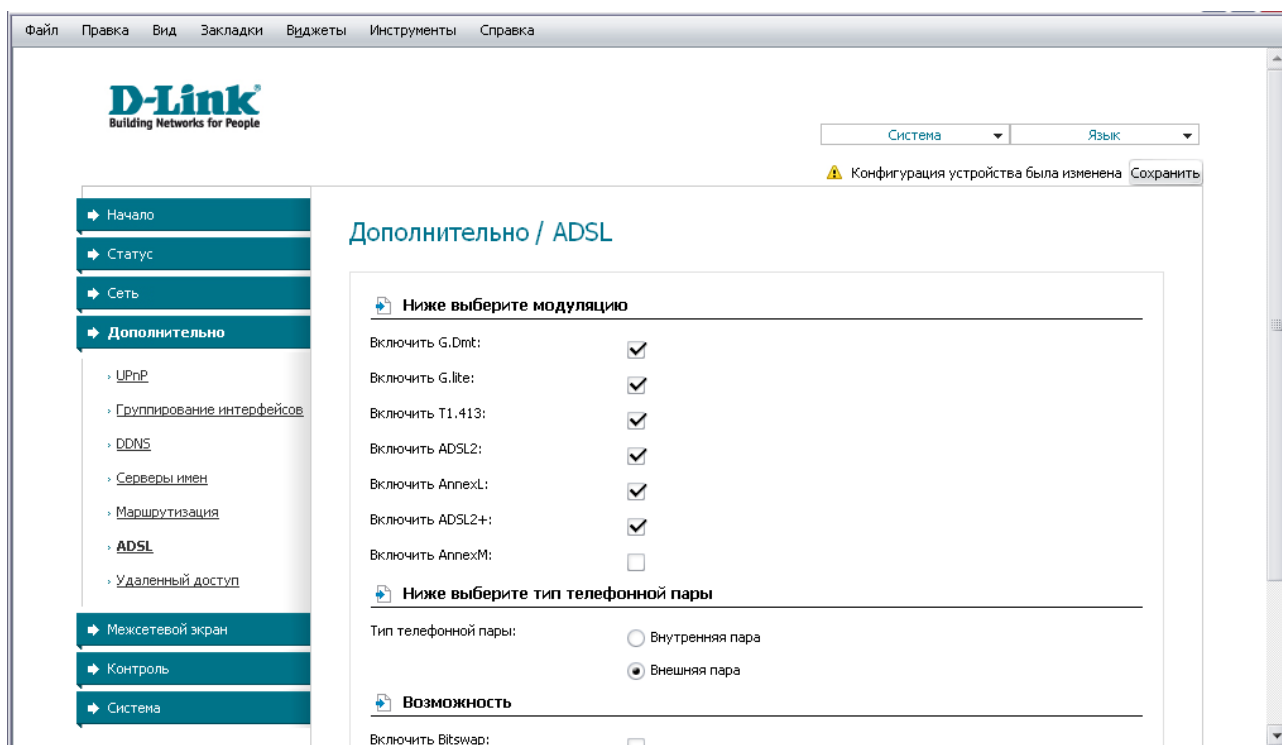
Файл Правка Вид Закладки Виджеты Инструменты Справка

D-Link
Building Networks for People

Система
Язык

Конфигурация устройства была изменена Сохранить

Начало
Статус
Сеть
Дополнительно
UPnP
Группирование интерфейсов
DDNS
Серверы имен
Маршрутизация
ADSL
Удаленный доступ
Межсетевой экран
Контроль
Система

Дополнительно / ADSL

Ниже выберите модуляцию

Включить G.Dmt:
Включить G.lite:
Включить T1.413:
Включить ADSL2:
Включить AnnexL:
Включить ADSL2+:
Включить AnnexM:

Ниже выберите тип телефонной пары

Тип телефонной пары:
Внутренняя пара
Внешняя пара

Возможность

Включить Bitswap: